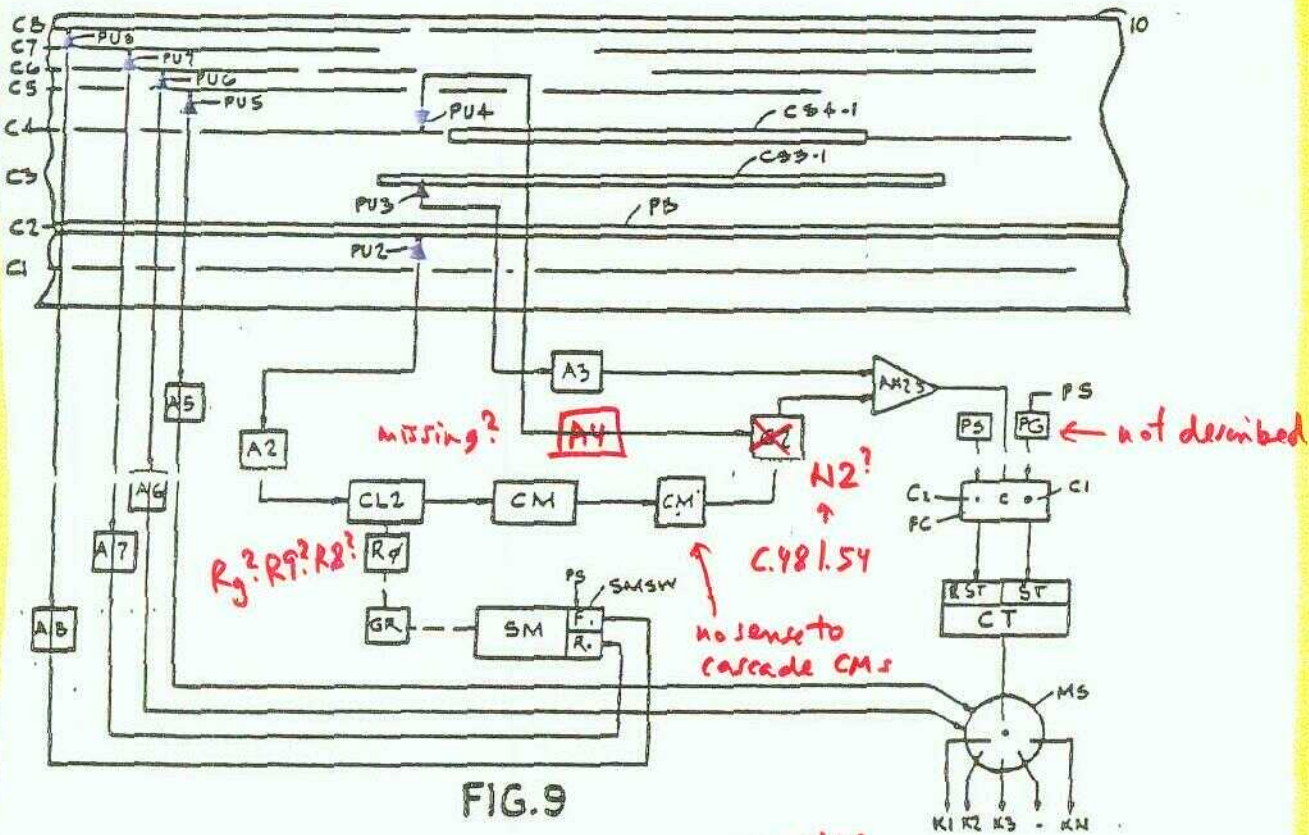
C8
C7
C6
C5
C4
C3
C2
C1
10
PU8
PU7
PU6
PU5
PU4
CS4-1
CS3-1
PU3
PB
PU2
A3
AM23
PS
PS
PG
← not described
missing?
A4
C2
A5
A2
N2?
C2
C
C1
FC
A6
CL2
CM
CM'
A7
Rg? R9? R8?
Rφ
C.481.54
RST
ST
CT
PS
SMSW
A8
GR
SM
F.
R.
no sense to cascade CMs
MS
FIG.9
K1
K2
K3
-
KN